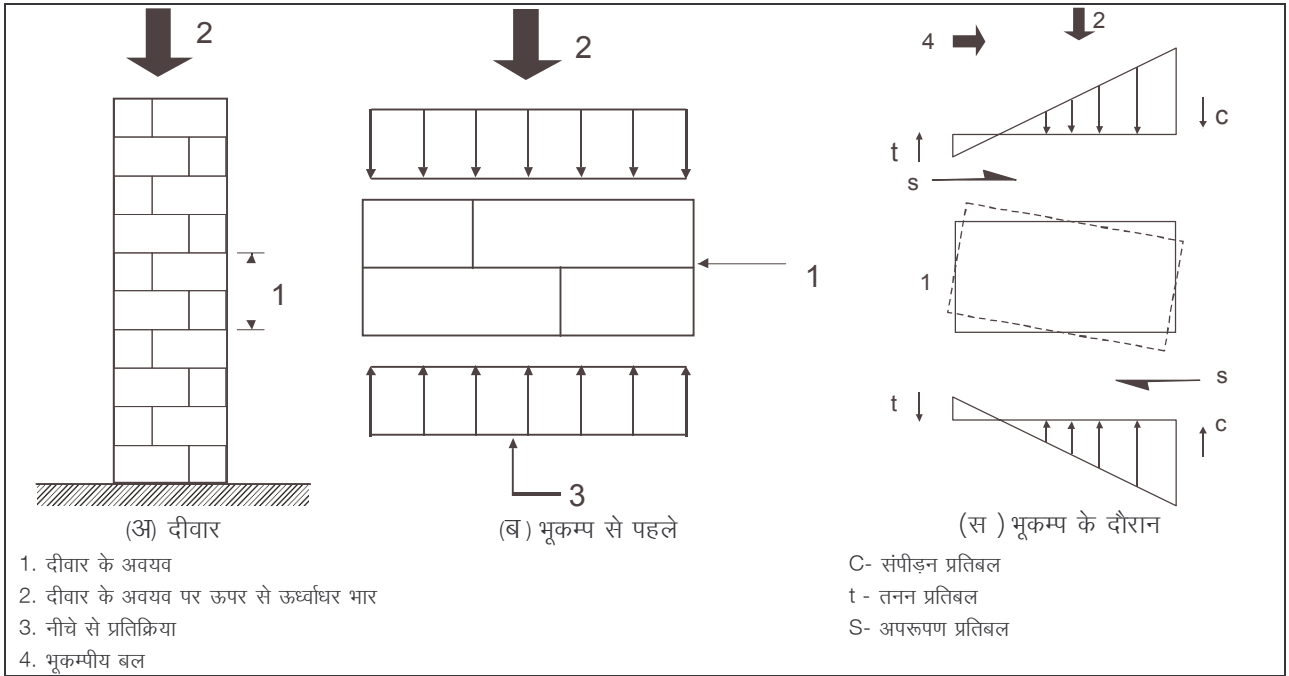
2

1

(अ) दीवार

2

1

3

(ब ) भूकम्प से पहले

4

2

c

t

s

1

s

t

c

(स ) भूकम्प के दौरान

1. दीवार के अवयव
2. दीवार के अवयव पर ऊपर से ऊर्ध्वाधर भार
3. नीचे से प्रतिक्रिया
4. भूकम्पीय बल

C- संपीड़न प्रतिबल
t - तनन प्रतिबल
S- अपरूपण प्रतिबल